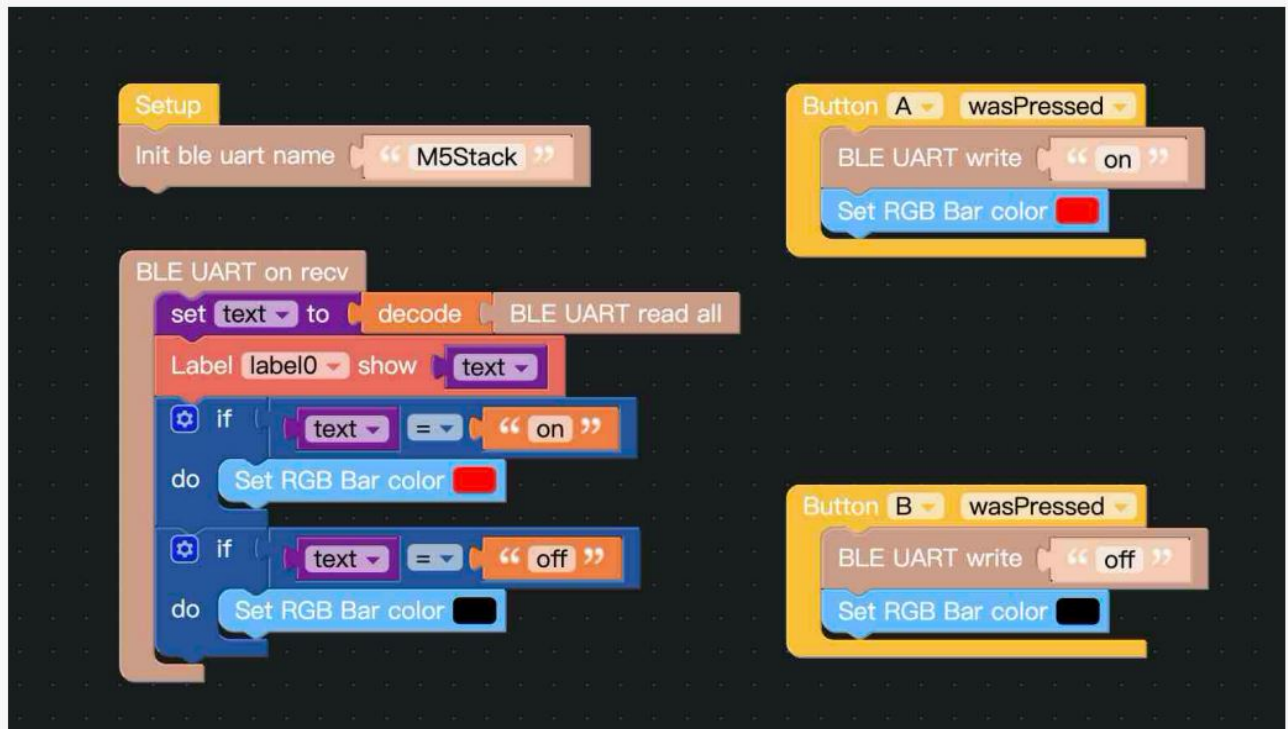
Setup
Init ble uart name " M5Stack "

BLE UART on recv
set text to decode BLE UART read all
Label label0 show text
if text = " on "
do Set RGB Bar color
if text = " off "
do Set RGB Bar color

Button A wasPressed
BLE UART write " on "
Set RGB Bar color

Button B wasPressed
BLE UART write " off "
Set RGB Bar color